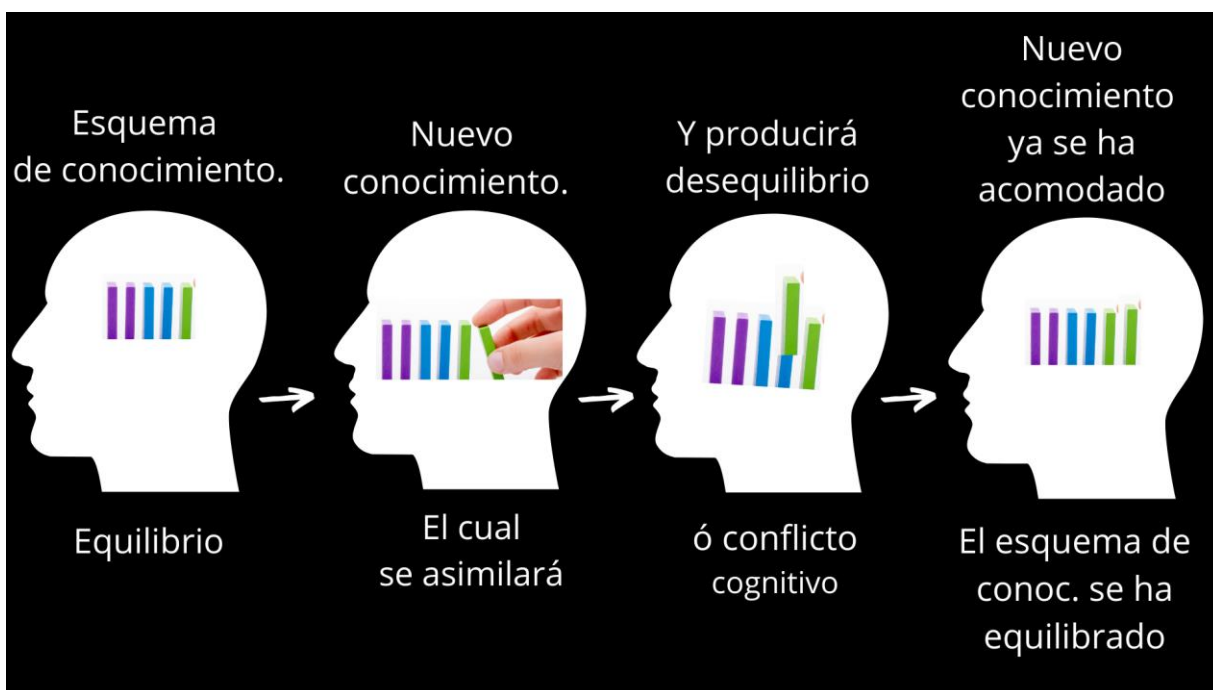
Esquema de conocimiento.

Equilibrio

Nuevo conocimiento.

El cual se asimilará

Y producirá desequilibrio

ó conflicto cognitivo

Nuevo conocimiento ya se ha acomodado

El esquema de conoc. se ha equilibrado